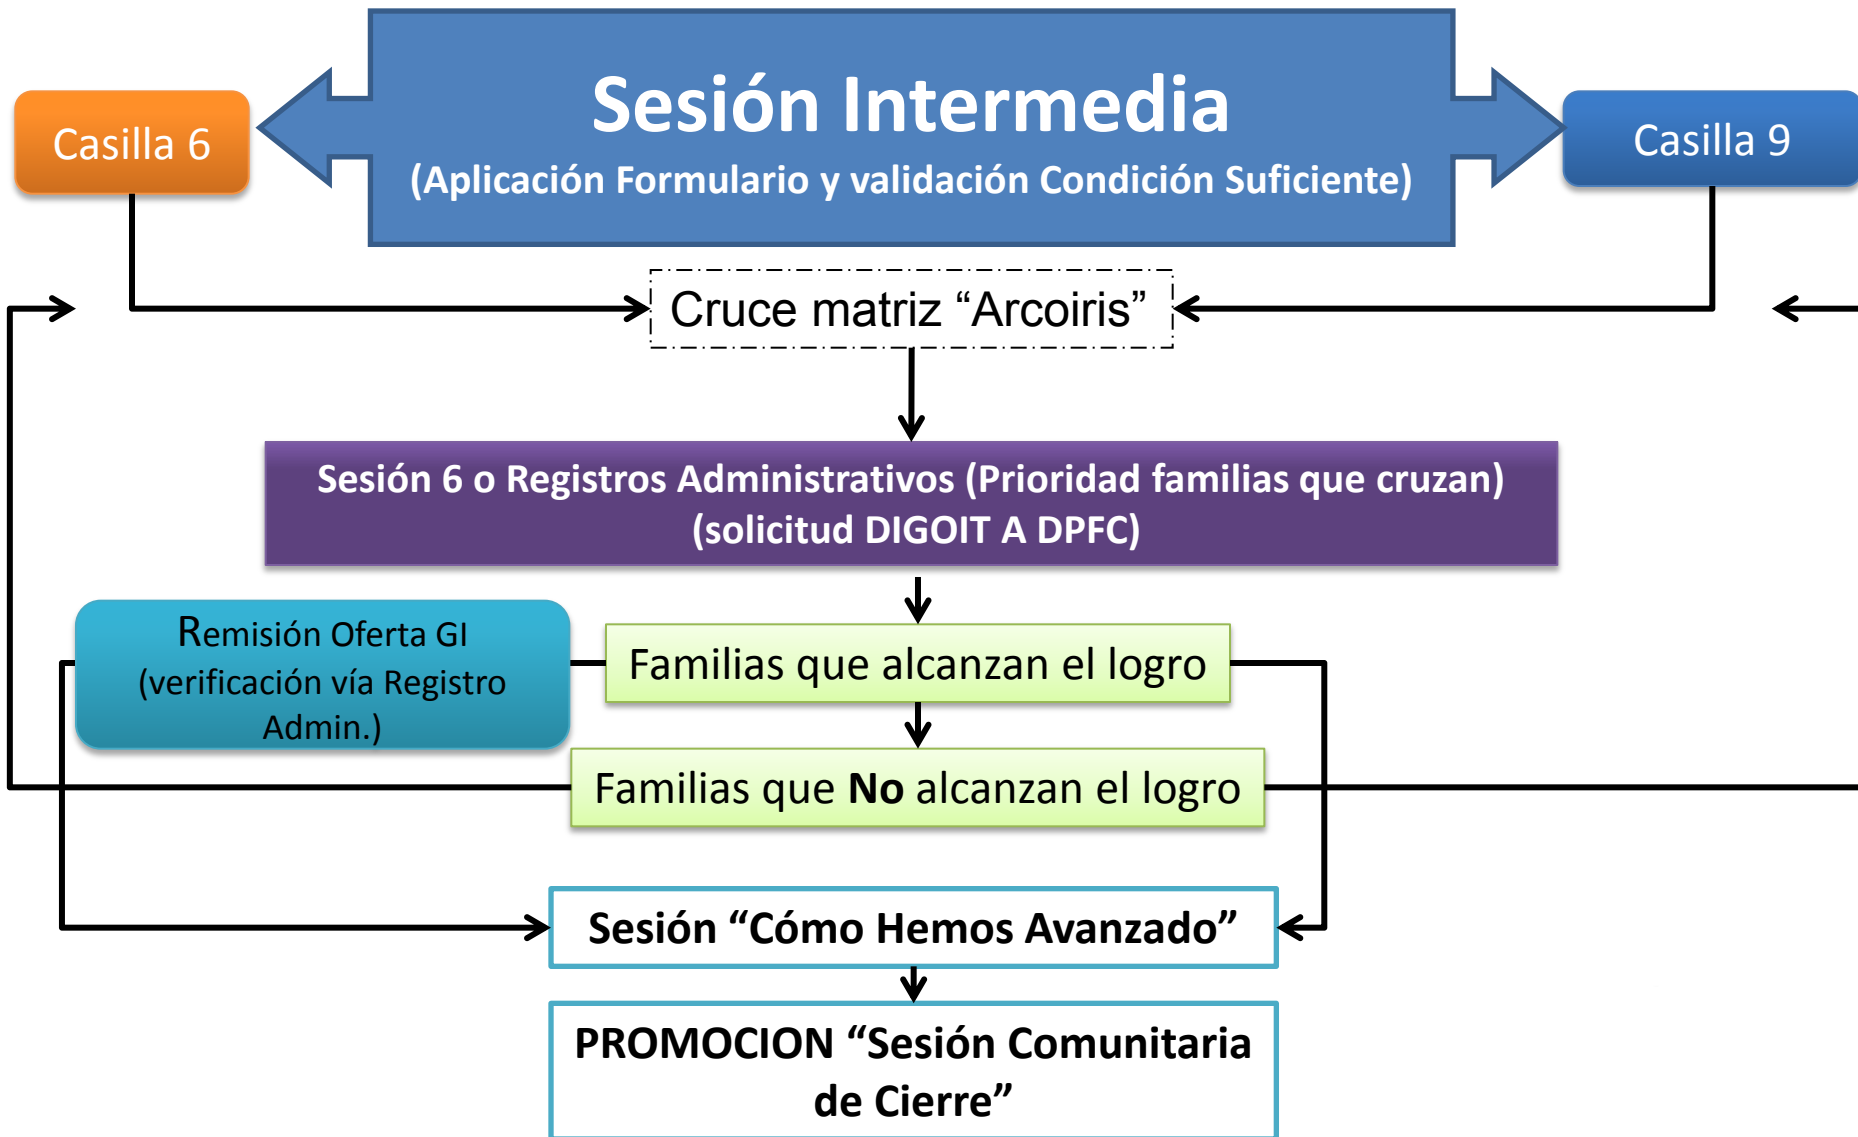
Casilla 6

Sesión Intermedia
(Aplicación Formulario y validación Condición Suficiente)

Casilla 9

Cruce matriz “Arcoiris”

Sesión 6 o Registros Administrativos (Prioridad familias que cruzan) (solicitud DIGOIT A DPFC)

Remisión Oferta GI (verificación vía Registro Admin.)

Familias que alcanzan el logro

Familias que No alcanzan el logro

Sesión “Cómo Hemos Avanzado”

PROMOCION “Sesión Comunitaria de Cierre”